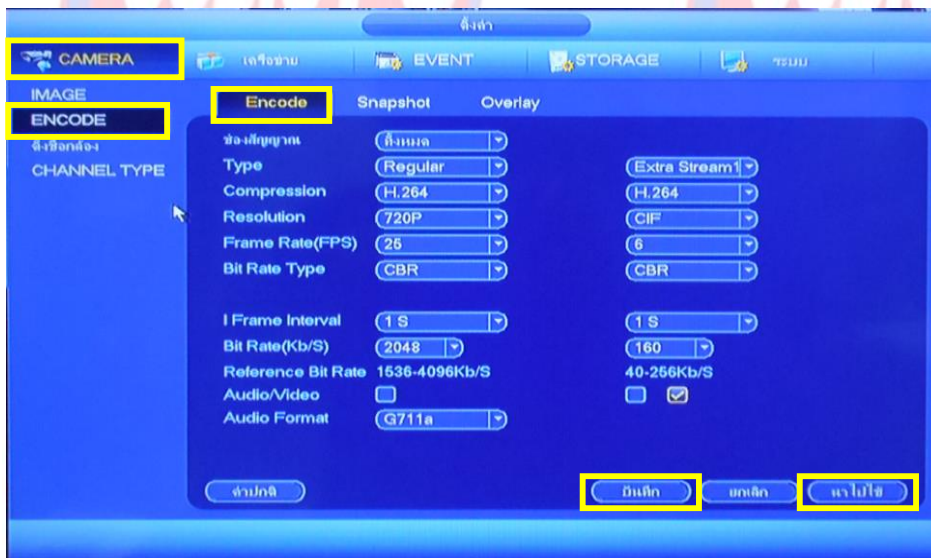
ตั้งค่า

CAMERA
เครือข่าย
EVENT
STORAGE
ระบบ

IMAGE
ENCODE
ชื่อกล้อง
CHANNEL TYPE

Encode
Snapshot
Overlay

| ช่องสัญญาณ | ทั้งหมด | |
|---|---|---|
| Type | Regular | Extra Stream1 |
| Compression | H.264 | H.264 |
| Resolution | 720P | CIF |
| Frame Rate(FPS) | 25 | 6 |
| Bit Rate Type | CBR | CBR |
| I Frame Interval | 1 S | 1 S |
| Bit Rate(Kb/S) | 2048 | 160 |
| Reference Bit Rate | 1536-4096Kb/S | 40-256Kb/S |
| Audio/Video | | |
| Audio Format | G711a | |

ค่าปกติ
บันทึก
ยกเลิก
นำไปใช้